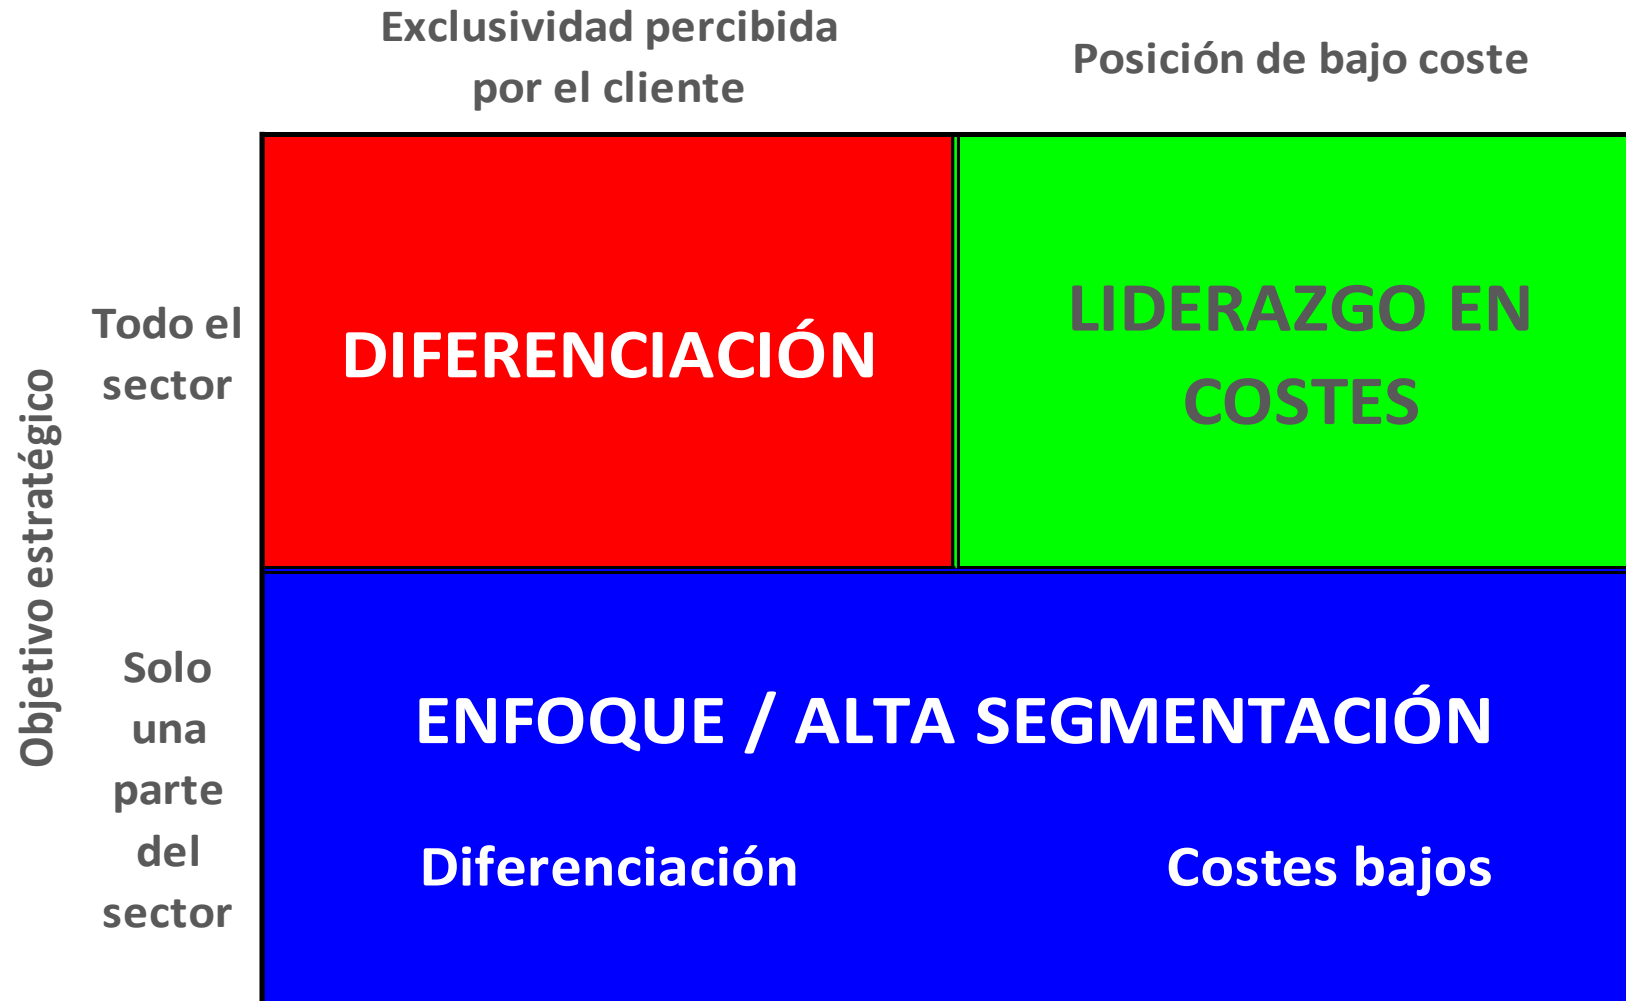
Exclusividad percibida por el cliente

Posición de bajo coste

Objetivo estratégico

Todo el sector

DIFERENCIACIÓN

LIDERAZGO EN COSTES

Solo una parte del sector

ENFOQUE / ALTA SEGMENTACIÓN

Diferenciación

Costes bajos